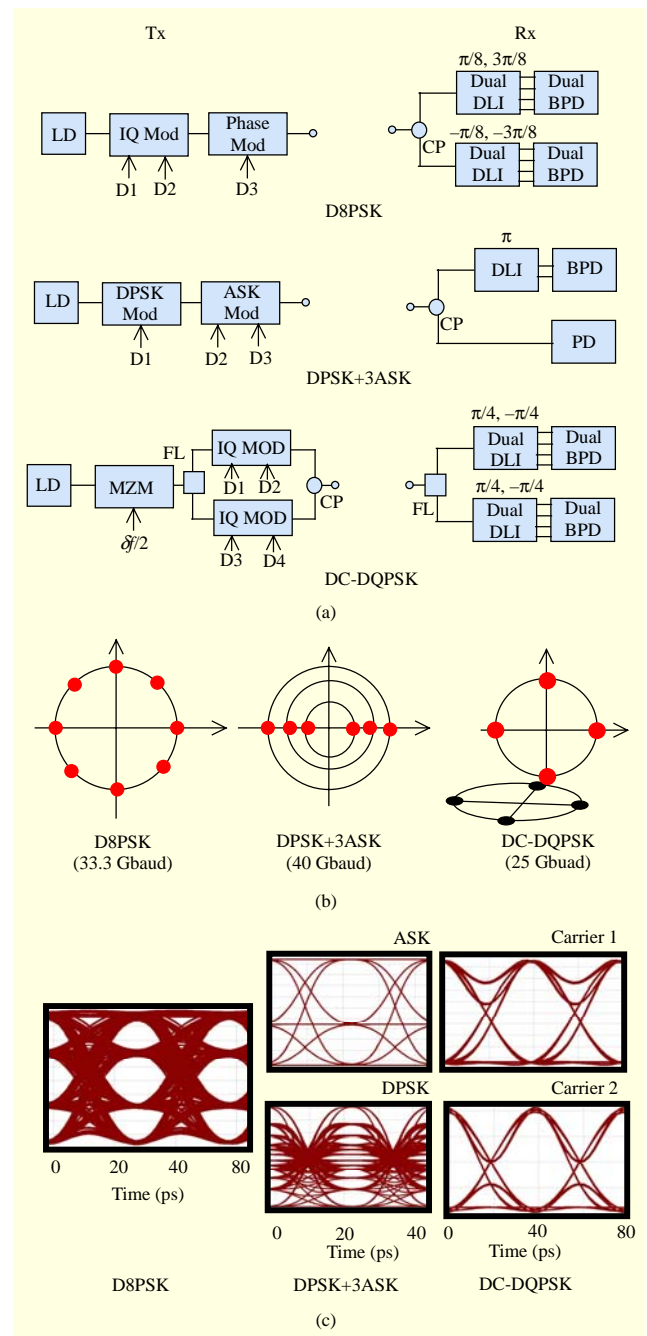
Tx

Rx

LD IQ Mod Phase Mod

D1 D2 D3

$\pi/8$, $3\pi/8$

Dual DLI Dual BPD

CP

$-\pi/8$, $-3\pi/8$

Dual DLI Dual BPD

D8PSK

LD DPSK Mod ASK Mod

D1 D2 D3

$\pi$

DLI BPD

CP

PD

DPSK+3ASK

LD MZM

$\delta f/2$

FL

IQ MOD

D1 D2

IQ MOD

D3 D4

CP

$\pi/4$, $-\pi/4$

Dual DLI Dual BPD

FL

$\pi/4$, $-\pi/4$

Dual DLI Dual BPD

DC-DQPSK

(a)

D8PSK
(33.3 Gbaud)

DPSK+3ASK
(40 Gbaud)

DC-DQPSK
(25 Gbuad)

(b)

ASK

Carrier 1

DPSK

Carrier 2

0 20 40 80
Time (ps)

0 20 40
Time (ps)

0 40 80
Time (ps)

D8PSK

DPSK+3ASK

DC-DQPSK

(c)